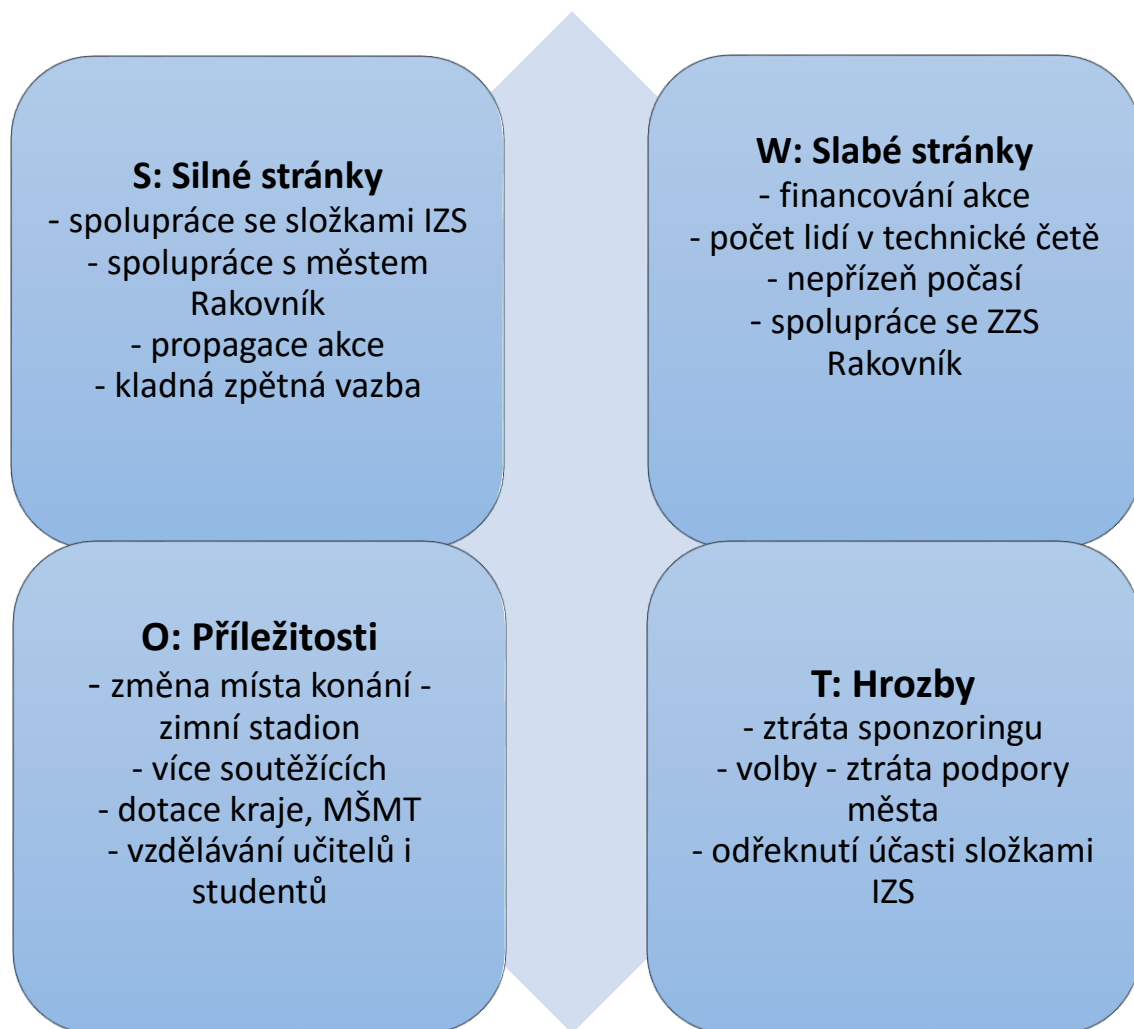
S: Silné stránky
- spolupráce se složkami IZS
- spolupráce s městem Rakovník
- propagace akce
- kladná zpětná vazba

W: Slabé stránky
- financování akce
- počet lidí v technické četě
- nepřízeň počasí
- spolupráce se ZZS Rakovník

O: Příležitosti
- změna místa konání - zimní stadion
- více soutěžících
- dotace kraje, MŠMT
- vzdělávání učitelů i studentů

T: Hrozby
- ztráta sponzoringu
- volby - ztráta podpory města
- odřeknutí účasti složkami IZS